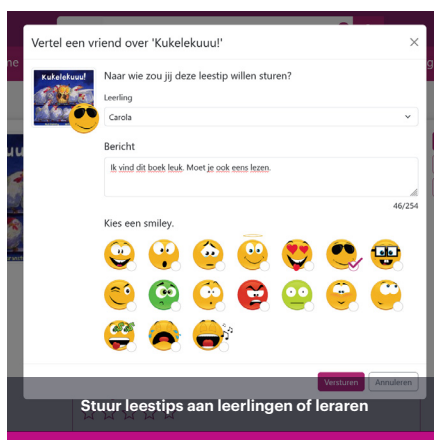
Vertel een vriend over 'Kukelekuuu!'

×

Kukelekuuu!

Naar wie zou jij deze leestip willen sturen?

Leerling

Carola

Bericht

Ik vind dit boek leuk. Moet je ook eens lezen.

46/254

Kies een smiley.

Versturen

Annuleren

Stuur leestips aan leerlingen of leraren